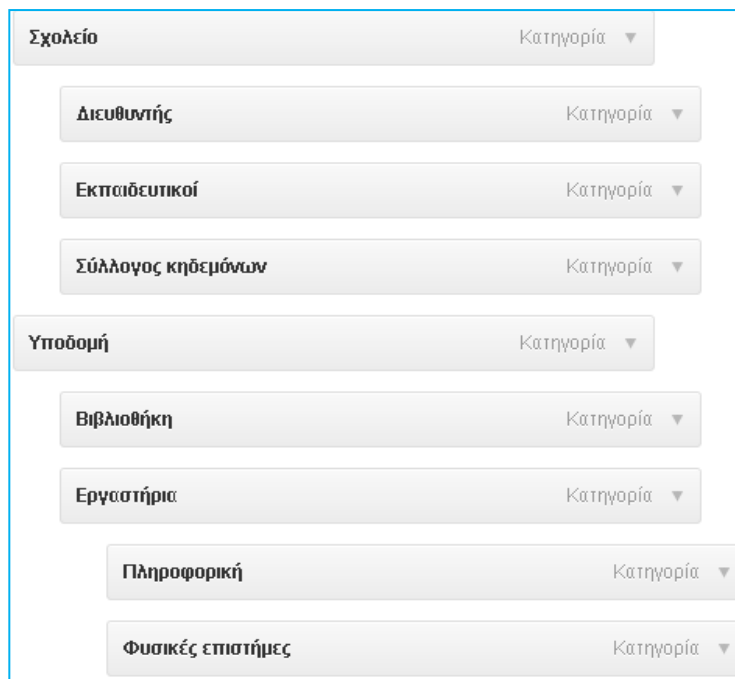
Σχολείο Κατηγορία ▼

Διευθυντής Κατηγορία ▼

Εκπαιδευτικοί Κατηγορία ▼

Σύλλογος κηδεμόνων Κατηγορία ▼

Υποδομή Κατηγορία ▼

Βιβλιοθήκη Κατηγορία ▼

Εργαστήρια Κατηγορία ▼

Πληροφορική Κατηγορία ▼

Φυσικές επιστήμες Κατηγορία ▼